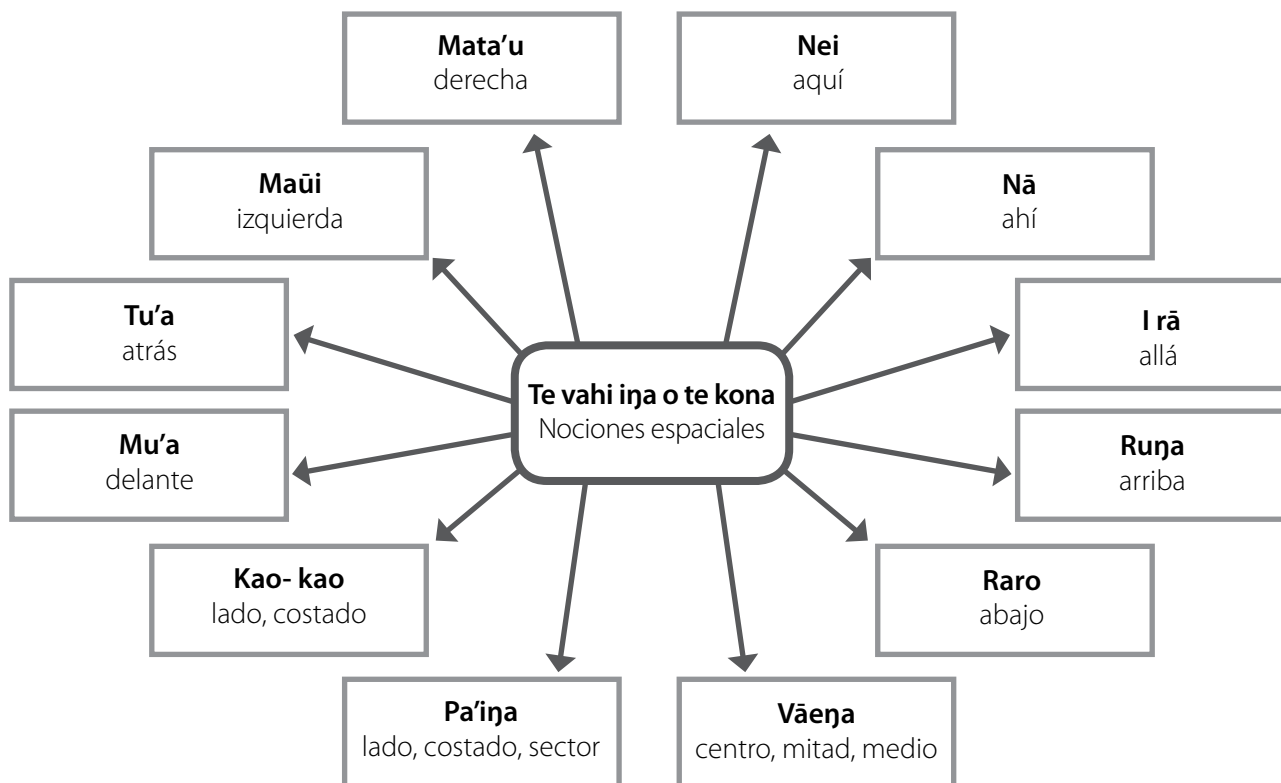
**Te vahi iŋa o te kona**
Nociones espaciales

**Mata'u**
derecha

**Nei**
aquí

**Maūi**
izquierda

**Nā**
ahí

**Tu'a**
atrás

**I rā**
allá

**Mu'a**
delante

**Ruŋa**
arriba

**Kao- kao**
lado, costado

**Raro**
abajo

**Pa'iŋa**
lado, costado, sector

**Vāeŋa**
centro, mitad, medio